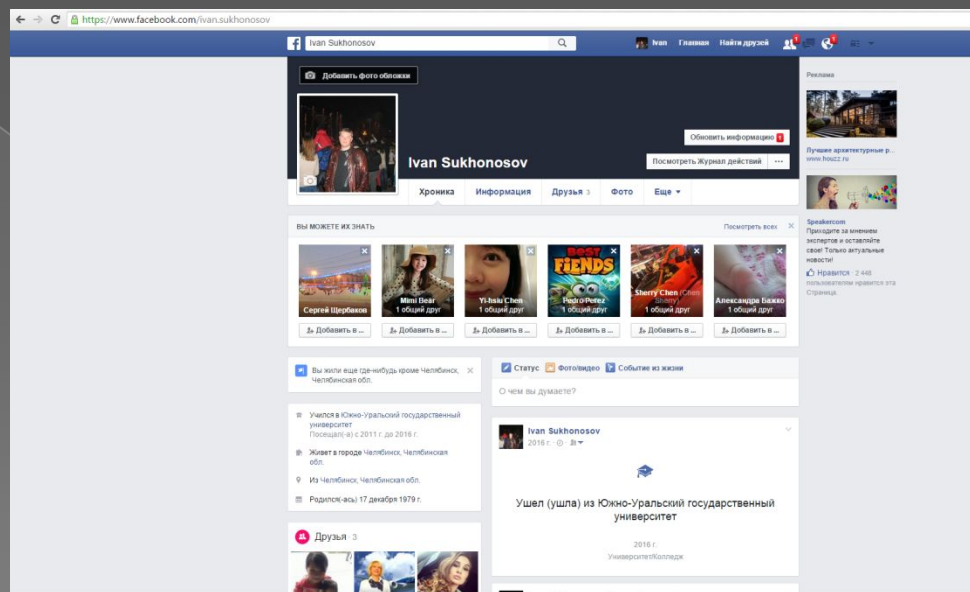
https://www.facebook.com/ivan.sukhonosov

Ivan Sukhonosov

Ivan Главная Найти друзей

Добавить фото обложки

Ivan Sukhonosov

Обновить информацию

Посмотреть Журнал действий

Хроника Информация Друзья 3 Фото Еще

ВЫ МОЖЕТЕ ИХ ЗНАТЬ

Посмотреть всех

Сергей Щербаков

Mimi Bear
1 общий друг

Yi-hsiu Chen
1 общий друг

Pedro Perez
1 общий друг

Sherry Chen
1 общий друг

Александре Бажко
1 общий друг

Добавить в ...
Добавить в ...
Добавить в ...
Добавить в ...
Добавить в ...
Добавить в ...

Вы жили еще где-нибудь кроме Челябинск, Челябинская обл.

Учился в Южно-Уральский государственный университет
Посещал(-а) с 2011 г. до 2016 г.

Живет в городе Челябинск, Челябинская обл.

Из Челябинск, Челябинская обл.

Родился(-ась) 17 декабря 1979 г.

Друзья 3

Статус Фото/видео Событие из жизни

О чем вы думаете?

Ivan Sukhonosov
2016 г.

Ушел (ушла) из Южно-Уральский государственный университет

2016 г.
Университет/Колледж

Реклама

Лучшие архитектурные р...
www.houzz.ru

Speakercom
Приходите за мнением экспертов и оставляйте свое! Только актуальные новости!

Нравится · 2 448 пользователям нравится эта Страница.